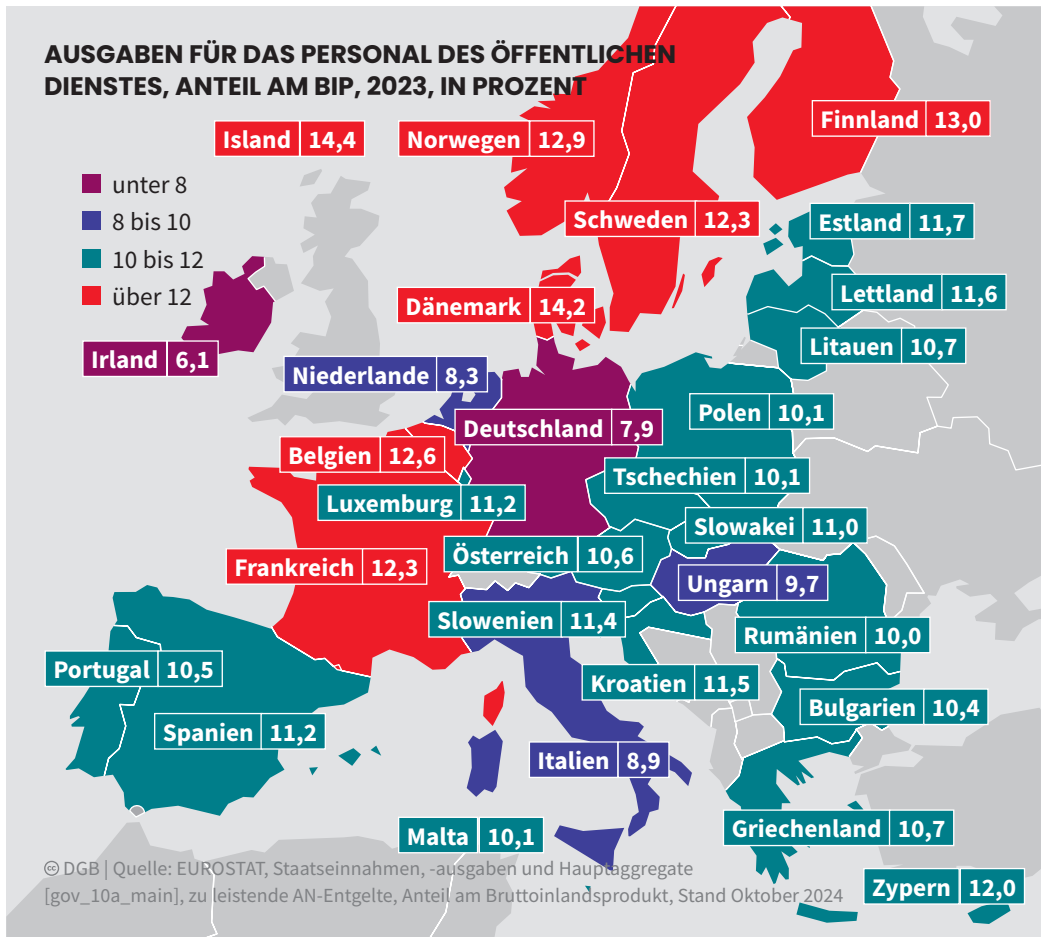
AUSGABEN FÜR DAS PERSONAL DES ÖFFENTLICHEN DIENSTES, ANTEIL AM BIP, 2023, IN PROZENT

unter 8
8 bis 10
10 bis 12
über 12

Island 14,4
Norwegen 12,9
Finnland 13,0
Schweden 12,3
Estland 11,7
Lettland 11,6
Dänemark 14,2
Litauen 10,7
Irland 6,1
Niederlande 8,3
Polen 10,1
Deutschland 7,9
Belgien 12,6
Tschechien 10,1
Luxemburg 11,2
Slowakei 11,0
Österreich 10,6
Frankreich 12,3
Ungarn 9,7
Slowenien 11,4
Rumänien 10,0
Portugal 10,5
Kroatien 11,5
Bulgarien 10,4
Spanien 11,2
Italien 8,9
Malta 10,1
Griechenland 10,7
Zypern 12,0

© DGB | Quelle: EUROSTAT, Staatseinnahmen, -ausgaben und Hauptaggregate [gov_10a_main], zu leistende AN-Entgelte, Anteil am Bruttoinlandsprodukt, Stand Oktober 2024